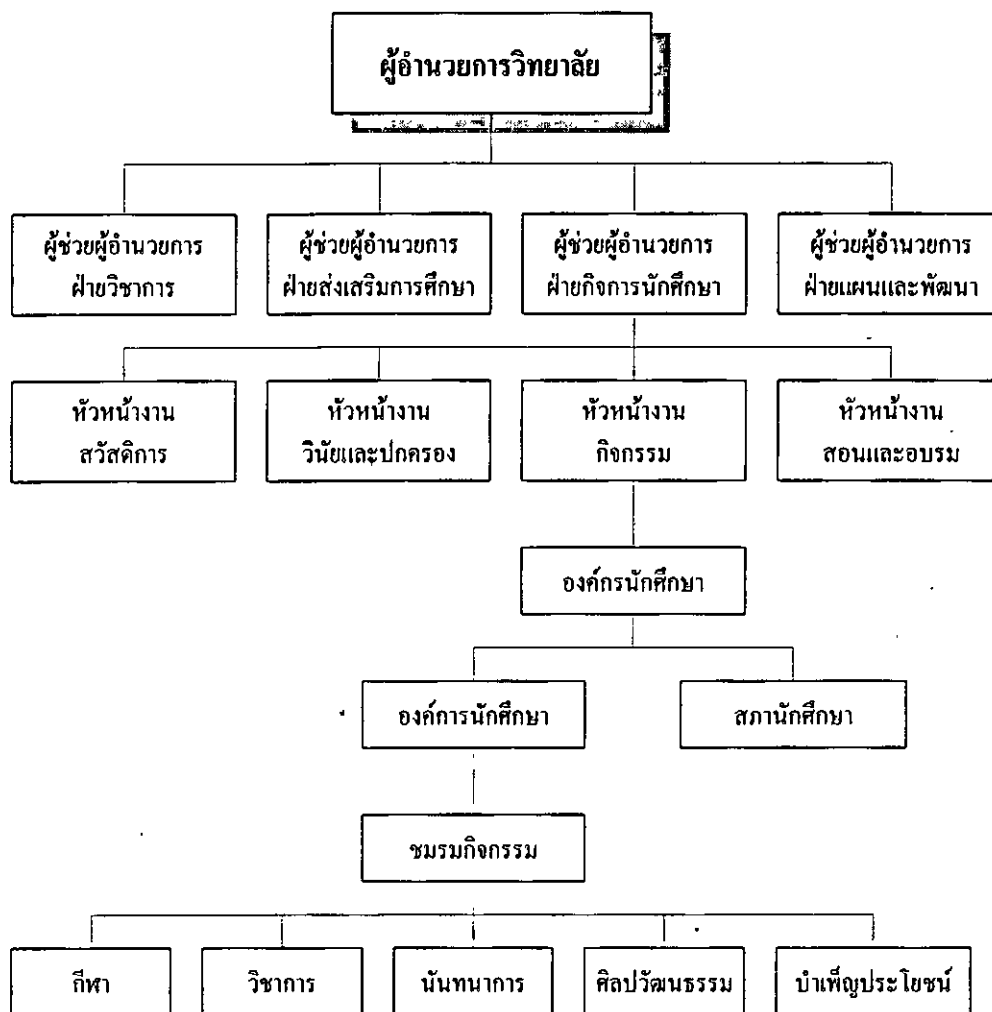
ผู้อำนวยการวิทยาลัย

ผู้ช่วยผู้อำนวยการ ฝ่ายวิชาการ

ผู้ช่วยผู้อำนวยการ ฝ่ายส่งเสริมการศึกษา

ผู้ช่วยผู้อำนวยการ ฝ่ายกิจการนักศึกษา

ผู้ช่วยผู้อำนวยการ ฝ่ายแผนและพัฒนา

หัวหน้างาน สวัสดิการ

หัวหน้างาน วินัยและปกครอง

หัวหน้างาน กิจกรรม

หัวหน้างาน สอนและอบรม

องค์กรนักศึกษา

องค์การนักศึกษา

สภานักศึกษา

ชมรมกิจกรรม

กีฬา

วิชาการ

นันทนาการ

ศิลปวัฒนธรรม

บำเพ็ญประโยชน์